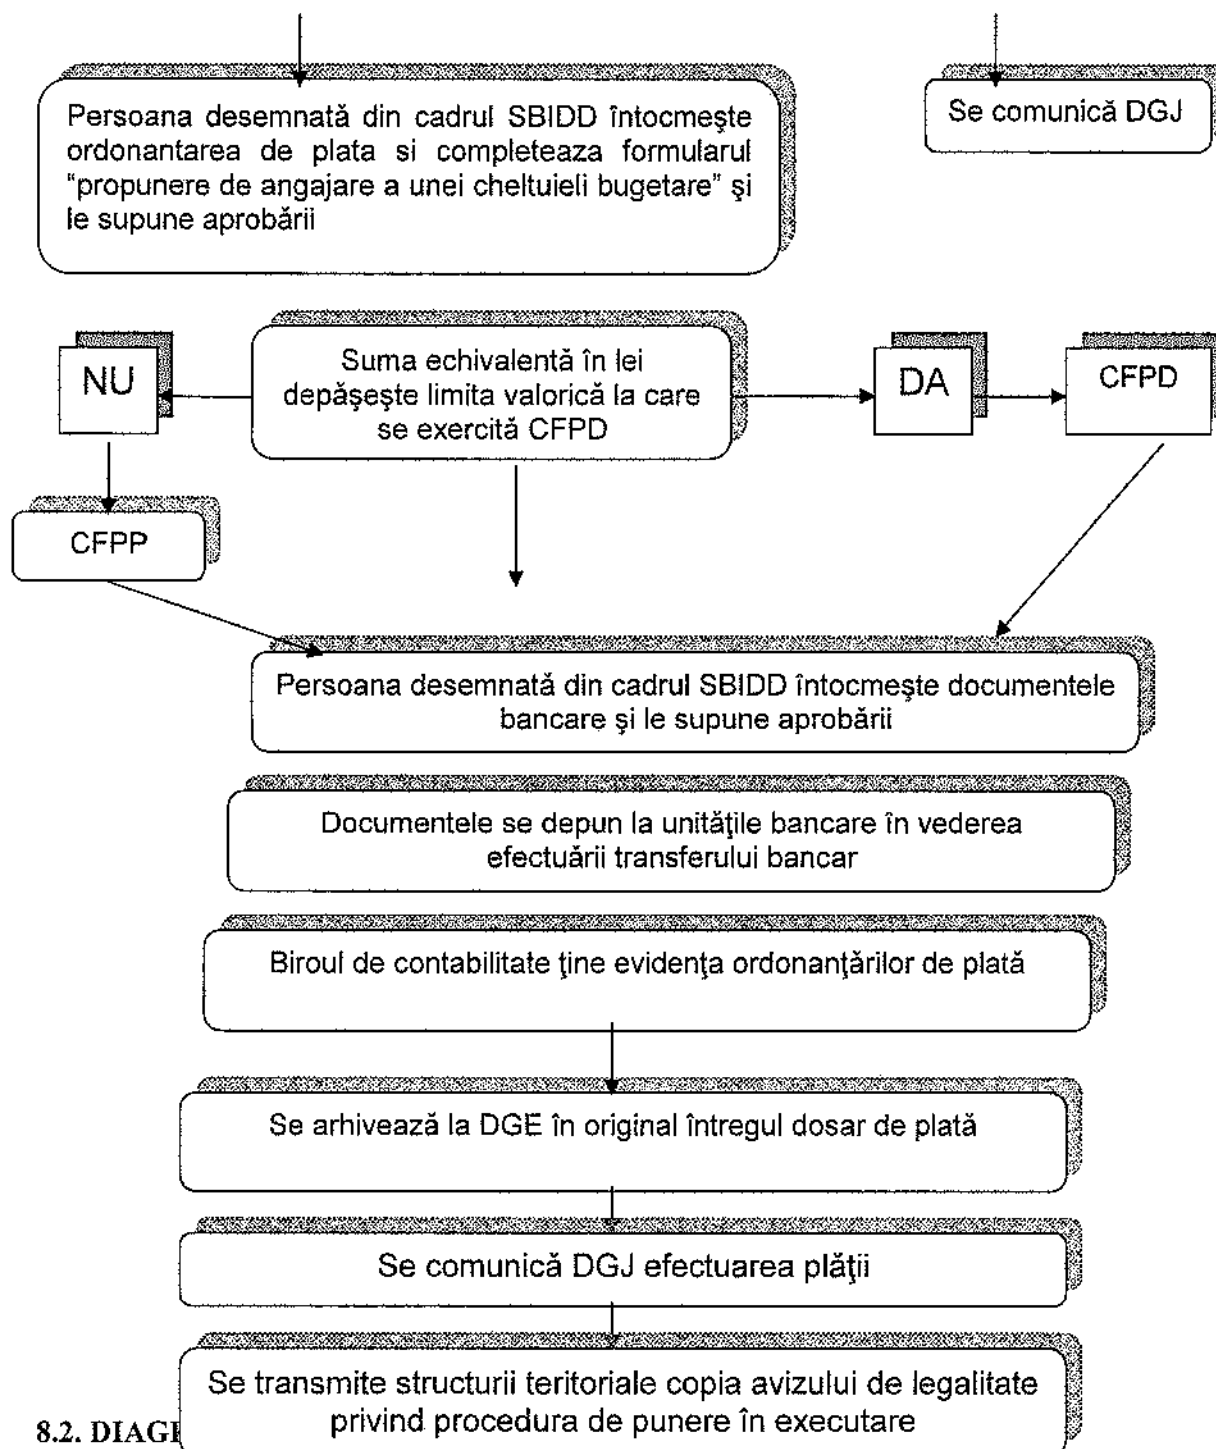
Persoana desemnată din cadrul SBIDD întocmeşte ordonantarea de plata si completeaza formularul "propunere de angajare a unei cheltuieli bugetare" şi le supune aprobării

Se comunică DGJ

NU

Suma echivalentă în lei depăşeşte limita valorică la care se exercită CFPD

DA

CFPD

CFPP

Persoana desemnată din cadrul SBIDD întocmeşte documentele bancare şi le supune aprobării

Documentele se depun la unităţile bancare în vederea efectuării transferului bancar

Biroul de contabilitate ţine evidenţa ordonanţărilor de plată

Se arhivează la DGE în original întregul dosar de plată

Se comunică DGJ efectuarea plăţii

Se transmite structurii teritoriale copia avizului de legalitate privind procedura de punere în executare

8.2. DIAGI